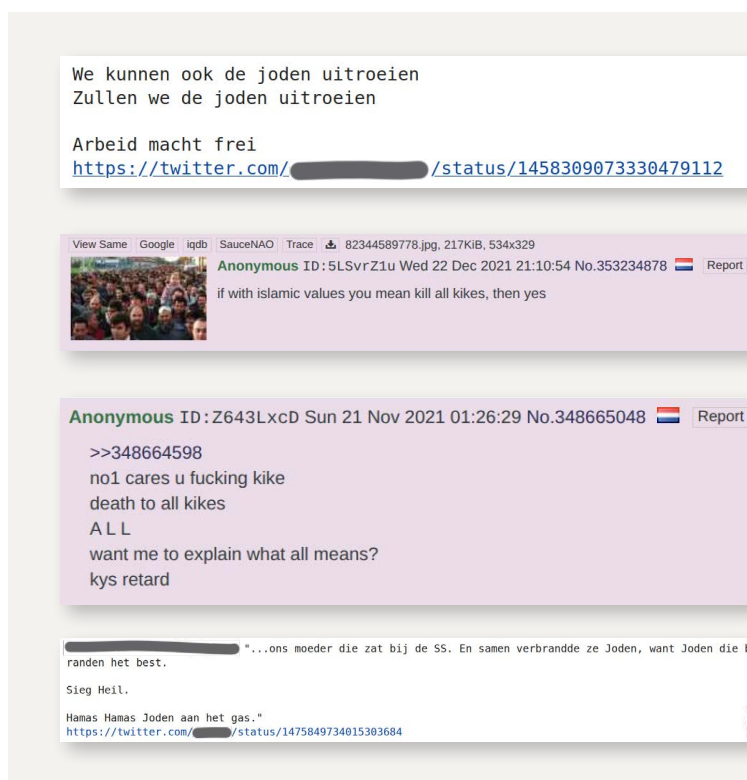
We kunnen ook de joden uitroeien
Zullen we de joden uitroeien

Arbeid macht frei
https://twitter.com/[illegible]/status/1458309073330479112

View Same Google iqdb SauceNAO Trace 82344589778.jpg, 217KiB, 534x329
Anonymous ID:5LSvrZ1u Wed 22 Dec 2021 21:10:54 No.353234878 Report
if with islamic values you mean kill all kikes, then yes

Anonymous ID:Z643LxcD Sun 21 Nov 2021 01:26:29 No.348665048 Report
>>348664598
no1 cares u fucking kike
death to all kikes
A L L
want me to explain what all means?
kys retard

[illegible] "...ons moeder die zat bij de SS. En samen verbrandde ze Joden, want Joden die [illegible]randen het best.

Sieg Heil.

Hamas Hamas Joden aan het gas."
https://twitter.com/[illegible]/status/1475849734015303684